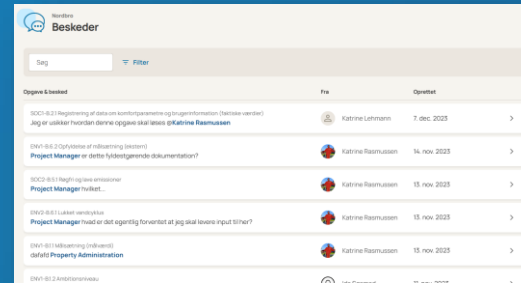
Nordbro
Beskeder

Søg
Filter

| Opgave & besked | Fra | Oprettet |
|---|---|---|
| SOC1-B.2.1 Registrering af data om komfortparametre og brugerinformation (faktiske værdier) Jeg er usikker hvordan denne opgave skal læses @Katrine Rasmussen | Katrine Lehmann | 7. dec. 2023 |
| ENV1-B.6.2 Opfyldelse af målsætning (ekstern) Project Manager er dette fyldestgørende dokumentation? | Katrine Rasmussen | 14. nov. 2023 |
| SOC2-B.5.1 Regn og sea emissioner Project Manager hvilket... | Katrine Rasmussen | 13. nov. 2023 |
| ENV2-B.6.1 Lukket vandkyklus Project Manager hvad er det egentlig forventet at jeg skal levere input til her? | Katrine Rasmussen | 13. nov. 2023 |
| ENV1-B.1.1 Målsætning (indvendig) dafafd Property Administration | Katrine Rasmussen | 13. nov. 2023 |
| ENV1-B.1.2 Ambitionsniveau | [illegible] | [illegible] |